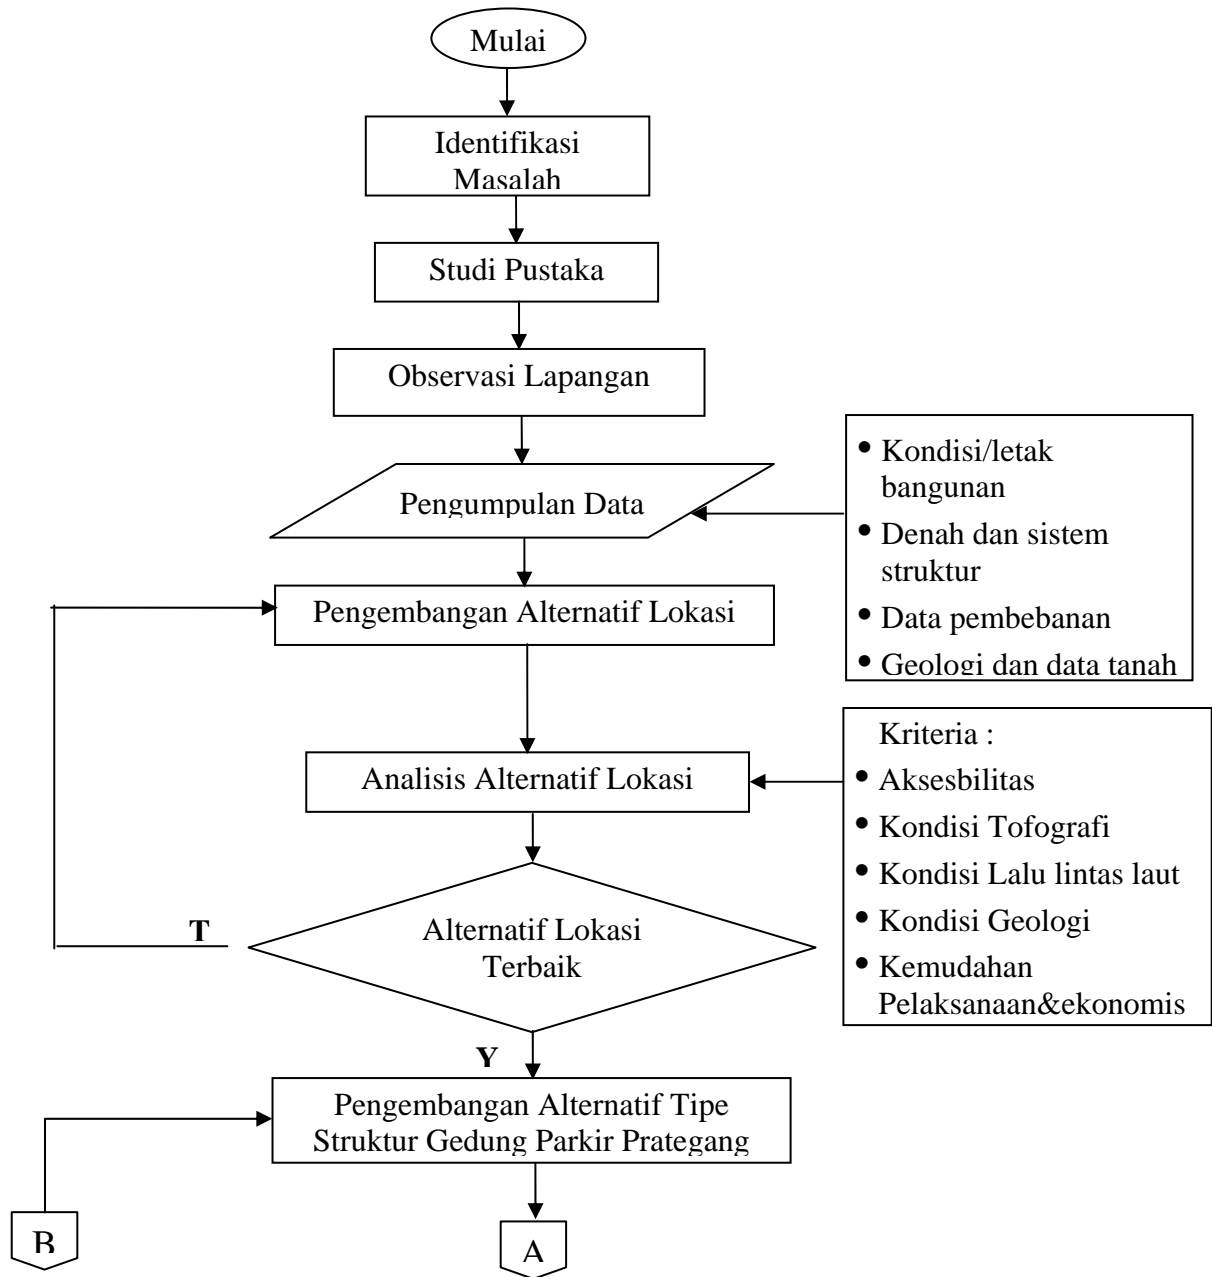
Mulai

Identifikasi Masalah

Studi Pustaka

Observasi Lapangan

Pengumpulan Data

- Kondisi/letak bangunan
- Denah dan sistem struktur
- Data pembebanan
- Geologi dan data tanah

Pengembangan Alternatif Lokasi

Analisis Alternatif Lokasi

Kriteria :
- Aksesbilitas
- Kondisi Tofografi
- Kondisi Lalu lintas laut
- Kondisi Geologi
- Kemudahan Pelaksanaan&ekonomis

T

Alternatif Lokasi Terbaik

Y

Pengembangan Alternatif Tipe Struktur Gedung Parkir Prategang

B

A